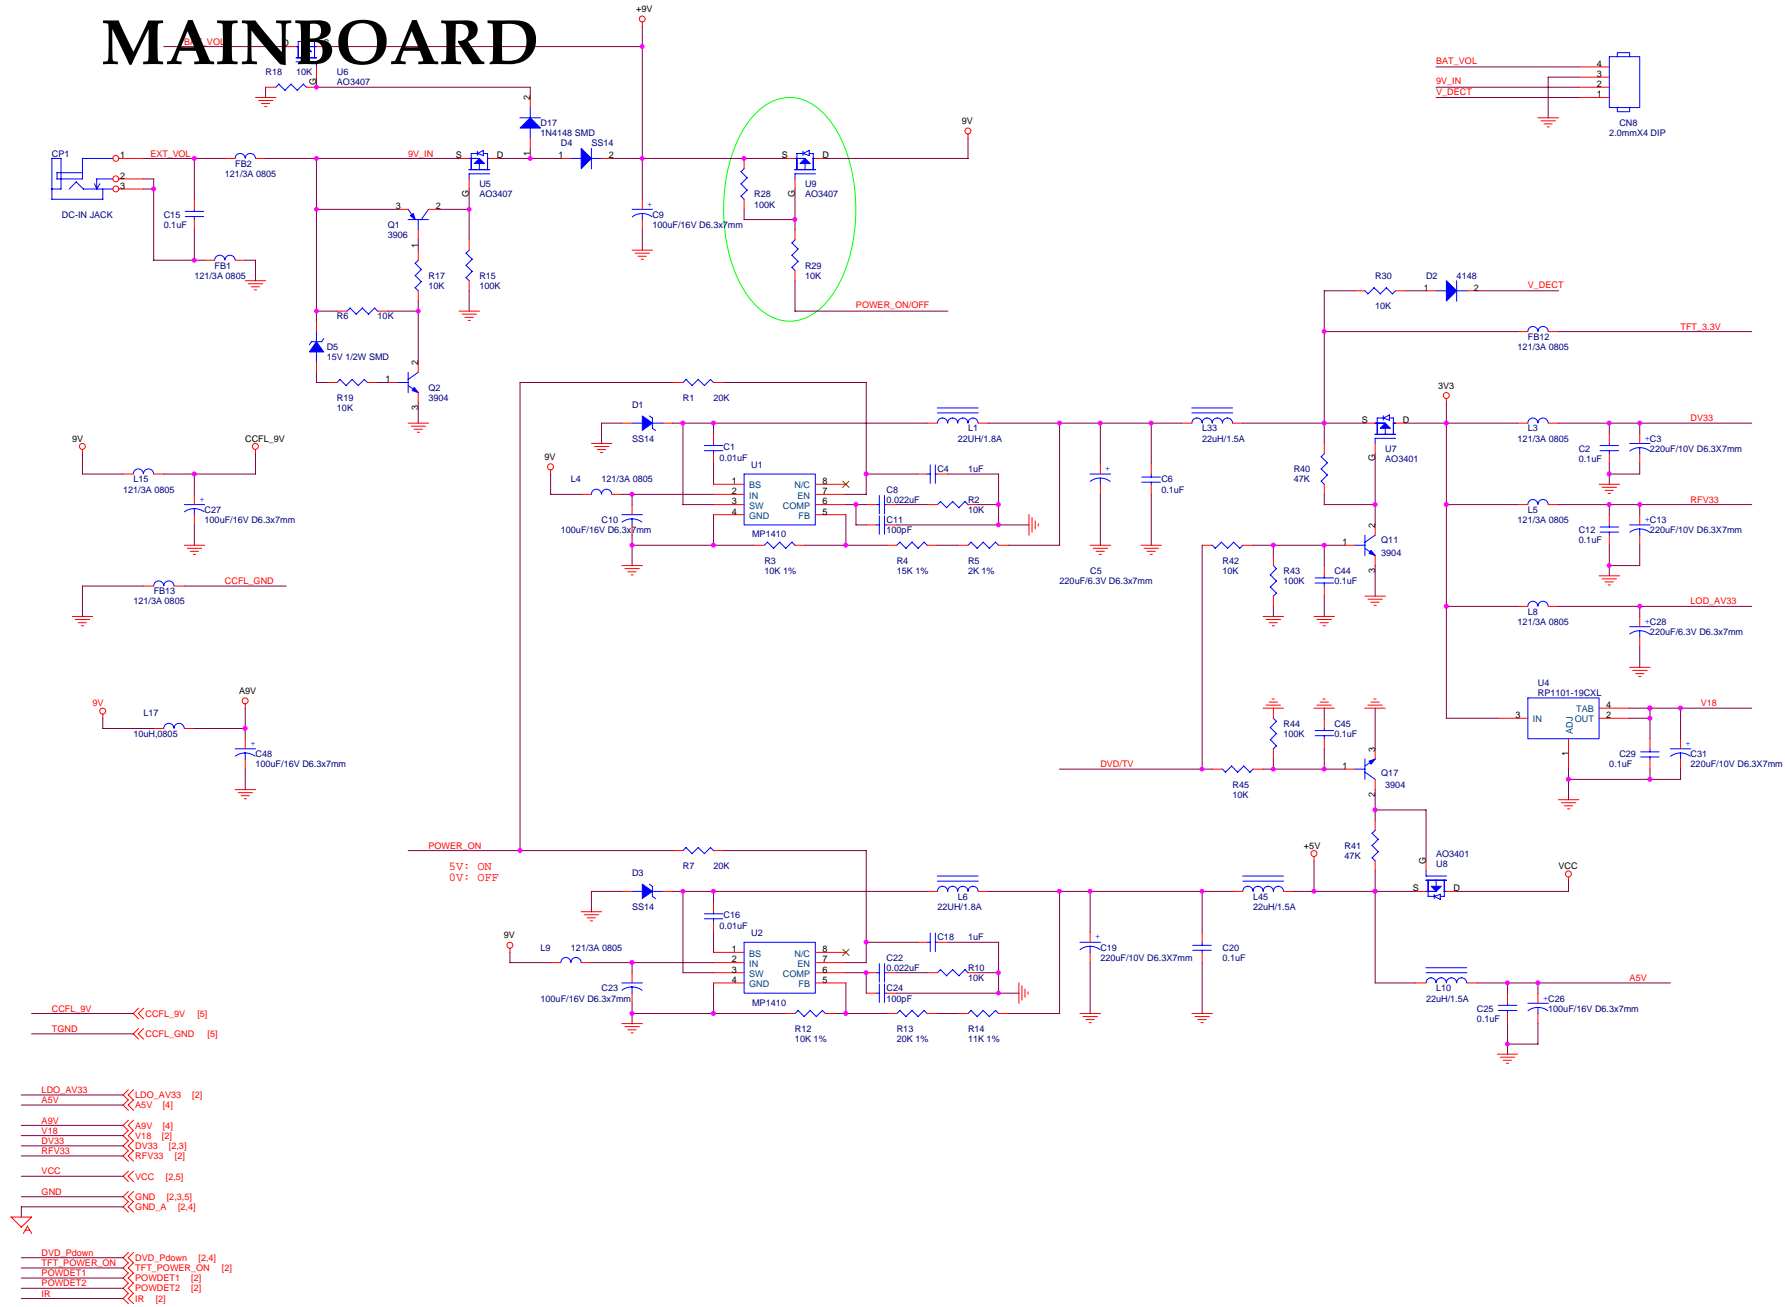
MAINBOARD

+9V
BAT_VOL
R18 10K
U6 AO3407
D17 1N4148 SMD
D4 SS14
CP1
DC-IN JACK
EXT_VOL
FB2 121/3A 0805
9V_IN
U5 AO3407
C15 0.1uF
FB1 121/3A 0805
Q1 3906
R17 10K
R15 100K
R6 10K
D5 15V 1/2W SMD
R19 10K
Q2 3904
C9 100uF/16V D6.3x7mm
R28 100K
U9 AO3407
R29 10K
POWER_ON/OFF
9V
BAT_VOL
9V_IN
V_DECT
CN8 2.0mmX4 DIP
R30 10K
D2 4148
V_DECT
FB12 121/3A 0805
TFT_3.3V
3V3
9V
CCFL_9V
L15 121/3A 0805
C27 100uF/16V D6.3x7mm
FB13 121/3A 0805
CCFL_GND
D1 SS14
R1 20K
C1 0.01uF
U1
L1 22UH/1.8A
L33 22uH/1.5A
9V
L4 121/3A 0805
BS IN SW GND N/C EN COMP FB
MP1410
C4 1uF
C8 0.022uF
R2 10K
C11 100pF
C10 100uF/16V D6.3x7mm
R3 10K 1%
R4 15K 1%
R5 2K 1%
C5 220uF/6.3V D6.3x7mm
C6 0.1uF
R40 47K
U7 AO3401
L3 121/3A 0805
C2 0.1uF
C3 220uF/10V D6.3X7mm
DV33
L5 121/3A 0805
C12 0.1uF
C13 220uF/10V D6.3X7mm
RFV33
R42 10K
R43 100K
C44 0.1uF
Q11 3904
L8 121/3A 0805
C28 220uF/6.3V D6.3x7mm
LOD_AV33
U4 RP1101-19CXL
IN TAB OUT ADJ
V18
C29 0.1uF
C31 220uF/10V D6.3X7mm
9V
L17 10uH,0805
A9V
C48 100uF/16V D6.3x7mm
R44 100K
C45 0.1uF
DVD/TV
R45 10K
Q17 3904
POWER_ON
5V: ON
0V: OFF
R7 20K
D3 SS14
C16 0.01uF
U2
L6 22UH/1.8A
L45 22uH/1.5A
+5V
R41 47K
AO3401 U8
VCC
9V
L9 121/3A 0805
C18 1uF
C22 0.022uF
R10 10K
C24 100pF
C23 100uF/16V D6.3x7mm
MP1410
R12 10K 1%
R13 20K 1%
R14 11K 1%
C19 220uF/10V D6.3X7mm
C20 0.1uF
L10 22uH/1.5A
C25 0.1uF
C26 100uF/16V D6.3x7mm
A5V
CCFL_9V CCFL_9V [5]
TGND CCFL_GND [5]
LDO_AV33 LDO_AV33 [2]
A5V A5V [4]
A9V A9V [4]
V18 V18 [2]
DV33 DV33 [2,3]
RFV33 RFV33 [2]
VCC VCC [2,5]
GND GND [2,3,5]
GND_A [2,4]
DVD_Pdown DVD_Pdown [2,4]
TFT_POWER_ON TFT_POWER_ON [2]
POWDET1 POWDET1 [2]
POWDET2 POWDET2 [2]
IR IR [2]